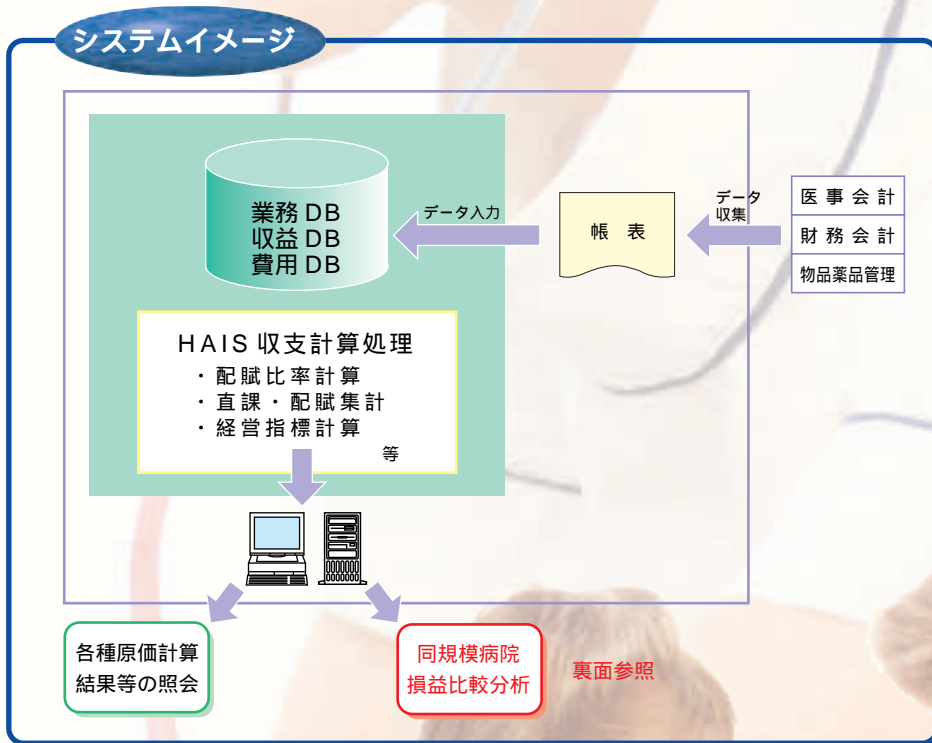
システムイメージ

業務DB
収益DB
費用DB

データ入力

帳 表

データ
収集

医事会計
財務会計
物品薬品管理

HAIS 収支計算処理
・配賦比率計算
・直課・配賦集計
・経営指標計算
等

各種原価計算
結果等の照会

同規模病院
損益比較分析

裏面参照